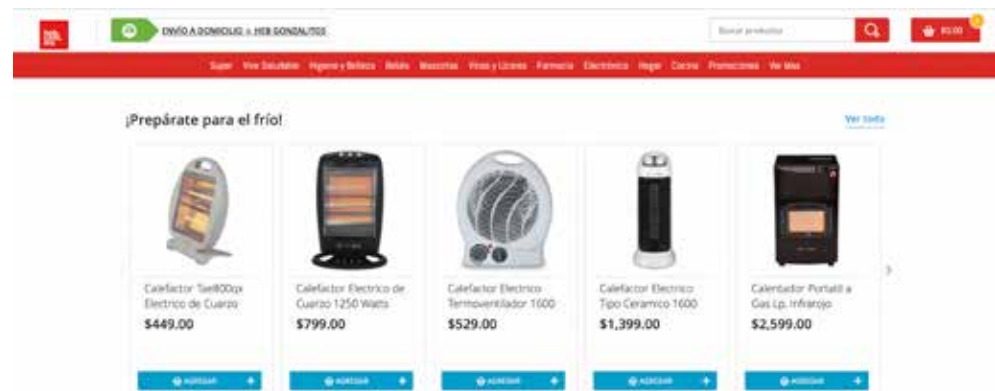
ENVÍO A DOMICILIO: HEB GONZALITOS

Buscar productos

$0.00

Super Vive Saludable Higiene y Belleza Bebés Mascotas Vinos y Licores Farmacia Electrónica Hogar Cocina Promociones Ver Más

¡Prepárate para el frío!

Ver todo

Calefactor Tse800qx Electrico de Cuarzo
$449.00
AGREGAR +

Calefactor Electrico de Cuarzo 1250 Watts
$799.00
AGREGAR +

Calefactor Electrico Termoventilador 1600
$529.00
AGREGAR +

Calefactor Electrico Tipo Ceramico 1600
$1,399.00
AGREGAR +

Calentador Portatil a Gas Lp. Infrarojo
$2,599.00
AGREGAR +